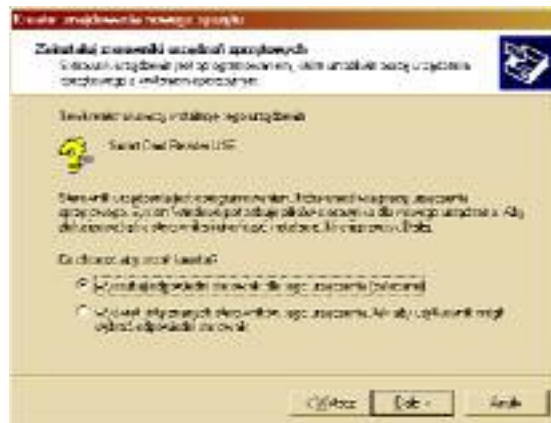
Kreator znajdowania nowego sprzętu

Zainstaluj sterowniki urządzeń sprzętowych
Sterownik urządzenia jest oprogramowaniem, dzięki któremu urządzenie sprzętowe współpracuje z systemem operacyjnym.

Ten kreator pomoże zainstalować urządzenie:

Smart Card Reader USB

Sterownik urządzenia jest oprogramowaniem, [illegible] urządzenia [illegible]. System Windows potrzebuje plików sterownika dla nowego urządzenia. Aby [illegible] kliknij przycisk Dalej.

Co chcesz, aby zrobił kreator?

Wyszukaj odpowiedni sterownik dla mojego urządzenia (zalecane)

Wyświetl listę znanych sterowników tego urządzenia, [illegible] odpowiedni sterownik

< Wstecz   Dalej >   Anuluj